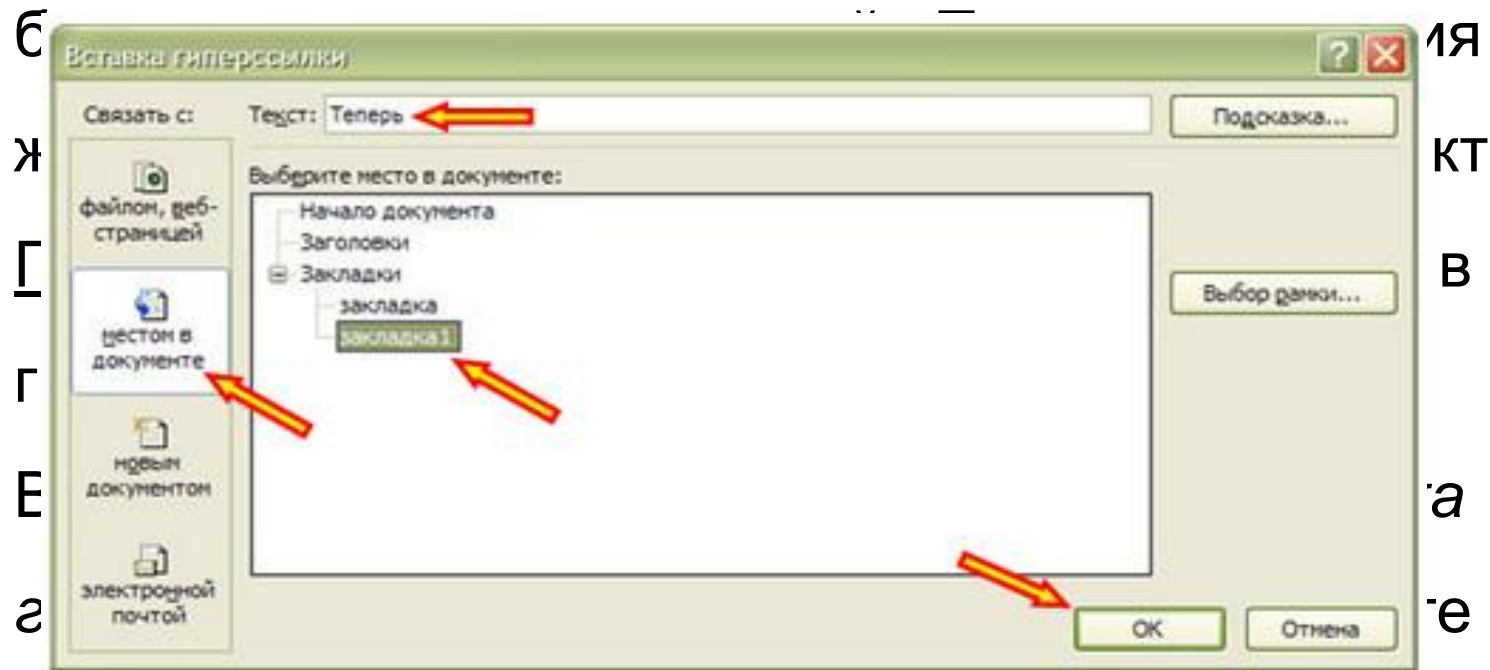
б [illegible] ия
ж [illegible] кт
Г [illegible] в
г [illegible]
Е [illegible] а
г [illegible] те

Вставка гиперссылки
?
Связать с:
Текст: Теперь
Подсказка...
файлом, веб-страницей
Выберите место в документе:
Начало документа
Заголовки
Закладки
закладка
закладка1
местом в документе
Выбор рамки...
новым документом
электронной почтой
ОК
Отмена